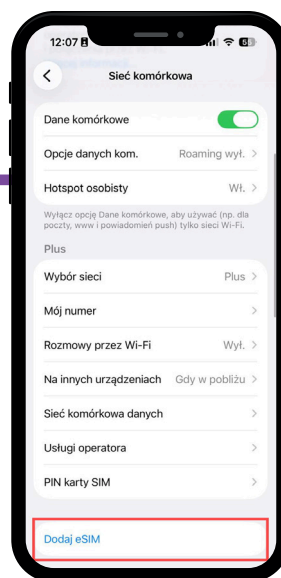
12:07

Sieć komórkowa

Dane komórkowe

Opcje danych kom. Roaming wył. >

Hotspot osobisty Wł. >

Wyłącz opcję Dane komórkowe, aby używać (np. dla poczty, www i powiadomień push) tylko sieci Wi-Fi.

Plus

Wybór sieci Plus >

Mój numer >

Rozmowy przez Wi-Fi Wył. >

Na innych urządzeniach Gdy w pobliżu >

Sieć komórkowa danych >

Usługi operatora >

PIN karty SIM >

Dodaj eSIM